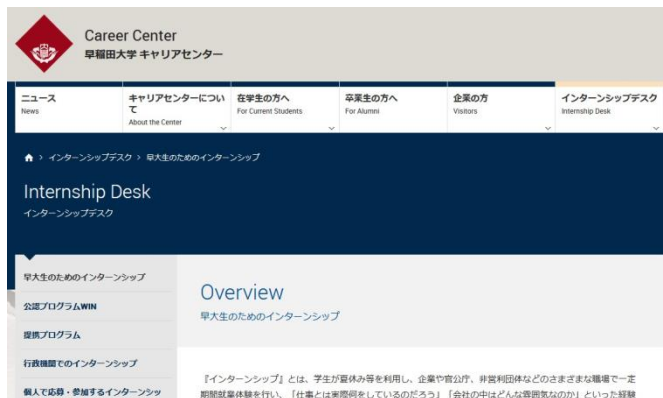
Career Center
早稲田大学 キャリアセンター

ニュース
News

キャリアセンターについて
About the Center

在学生の方へ
For Current Students

卒業生の方へ
For Alumni

企業の方
Visitors

インターンシップデスク
Internship Desk

> インターンシップデスク > 早大生のためのインターンシップ

Internship Desk
インターンシップデスク

早大生のためのインターンシップ

公認プログラムWIN

提携プログラム

行政機関でのインターンシップ

個人で応募・参加するインターンシッ

Overview
早大生のためのインターンシップ

『インターンシップ』とは、学生が夏休み等を利用し、企業や官公庁、非営利団体などのさまざまな職場で一定期間就業体験を行い、「仕事とは実際何をしているのだろう」「会社の中はどんな雰囲気なのか」といった経験